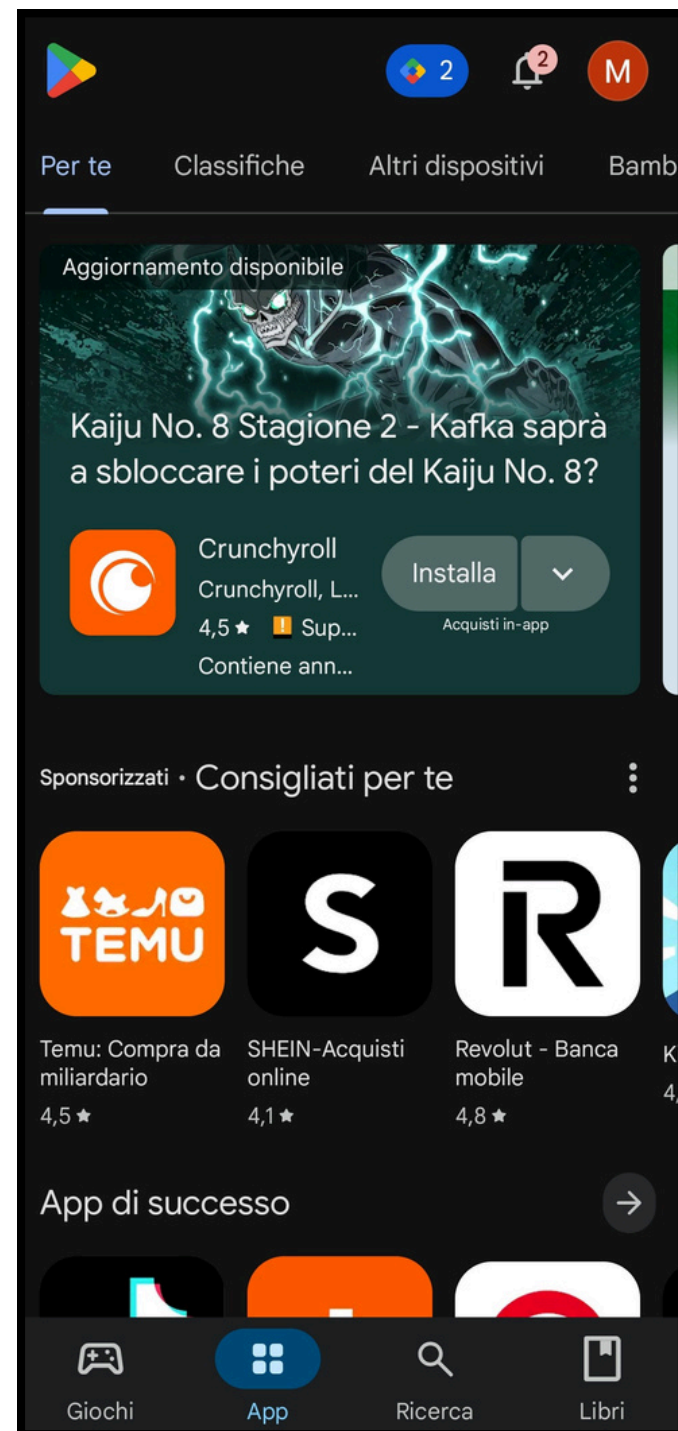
2
2
M

Per te
Classifiche
Altri dispositivi
Bamb

Aggiornamento disponibile

Kaiju No. 8 Stagione 2 - Kafka saprà a sbloccare i poteri del Kaiju No. 8?

Crunchyroll
Crunchyroll, L...
4,5 ★ Sup...
Contiene ann...
Installa
Acquisti in-app

Sponsorizzati · Consigliati per te

TEMU
Temu: Compra da miliardario
4,5 ★

S
SHEIN-Acquisti online
4,1 ★

R
Revolut - Banca mobile
4,8 ★

K
4,

App di successo

Giochi
App
Ricerca
Libri